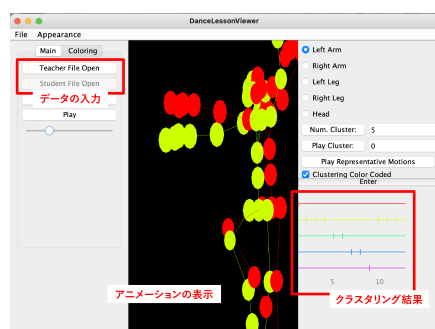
DanceLessonViewer

File Appearance

Main Coloring

Teacher File Open

Student File Open

データの入力

Play

Left Arm

Right Arm

Left Leg

Right Leg

Head

Num. Cluster: 5

Play Cluster: 0

Play Representative Motions

Clustering Color Coded

Enter

5 10

アニメーションの表示

クラスタリング結果